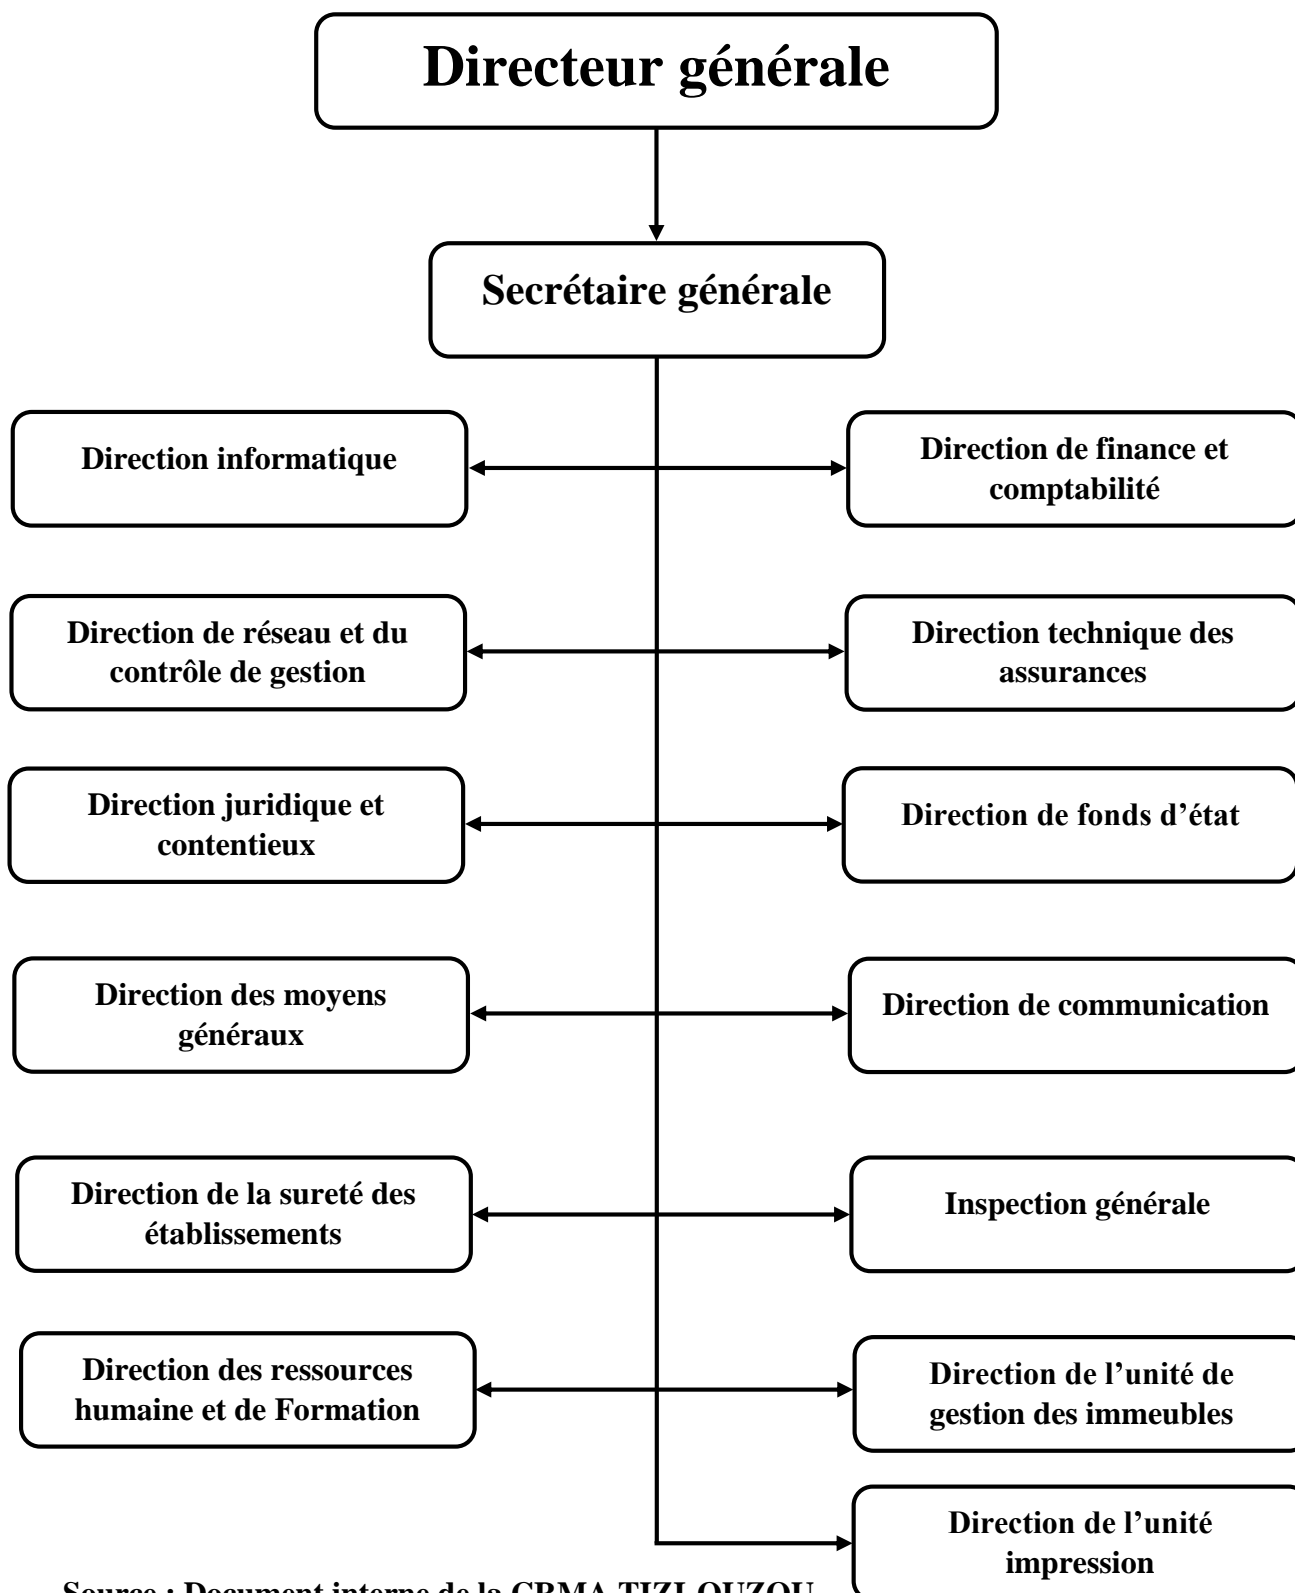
Directeur générale

Secrétaire générale

Direction informatique

Direction de finance et comptabilité

Direction de réseau et du contrôle de gestion

Direction technique des assurances

Direction juridique et contentieux

Direction de fonds d'état

Direction des moyens généraux

Direction de communication

Direction de la sureté des établissements

Inspection générale

Direction des ressources humaine et de Formation

Direction de l'unité de gestion des immeubles

Direction de l'unité impression

Source : Document interne de la CRMA TIZI OUZOU